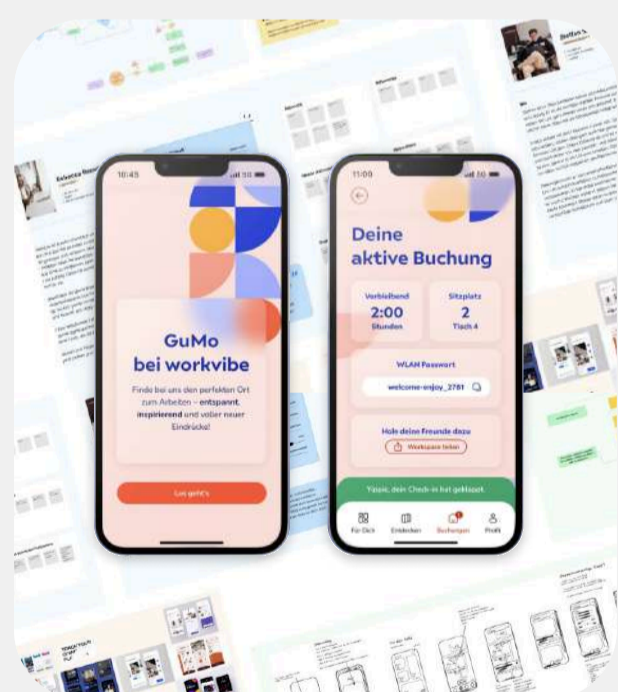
10:45

GuMo bei workvibe

Finde bei uns den perfekten Ort zum Arbeiten - entspannt, inspirierend und voller neuer Eindrücke!

Los geht's

11:00

Deine aktive Buchung

Verbleibend
2:00
Stunden

Sitzplatz
2
Tisch 4

WLAN Passwort
welcome-enjoy_2781

Hole deine Freunde dazu
Workspace teilen

Yippie, dein Check-in hat geklappt.

Für Dich
Entdecken
Buchungen
Profil